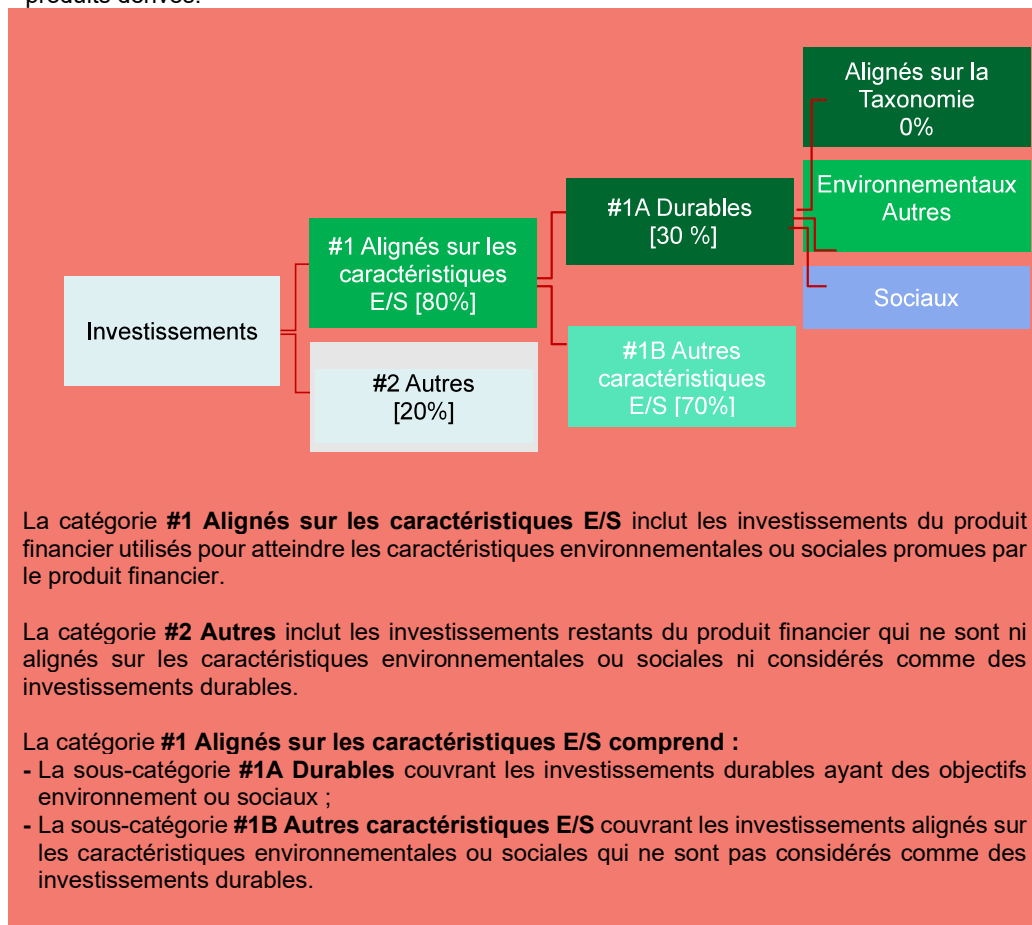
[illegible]

Alignés sur la Taxonomie 0%

Environnementaux Autres

#1A Durables [30 %]

#1 Alignés sur les caractéristiques E/S [80%]

Sociaux

Investissements

#1B Autres caractéristiques E/S [70%]

#2 Autres [20%]

La catégorie **#1 Alignés sur les caractéristiques E/S** inclut les investissements du produit financier utilisés pour atteindre les caractéristiques environnementales ou sociales promues par le produit financier.

La catégorie **#2 Autres** inclut les investissements restants du produit financier qui ne sont ni alignés sur les caractéristiques environnementales ou sociales ni considérés comme des investissements durables.

La catégorie **#1 Alignés sur les caractéristiques E/S comprend :**
- La sous-catégorie **#1A Durables** couvrant les investissements durables ayant des objectifs environnement ou sociaux ;
- La sous-catégorie **#1B Autres caractéristiques E/S** couvrant les investissements alignés sur les caractéristiques environnementales ou sociales qui ne sont pas considérés comme des investissements durables.